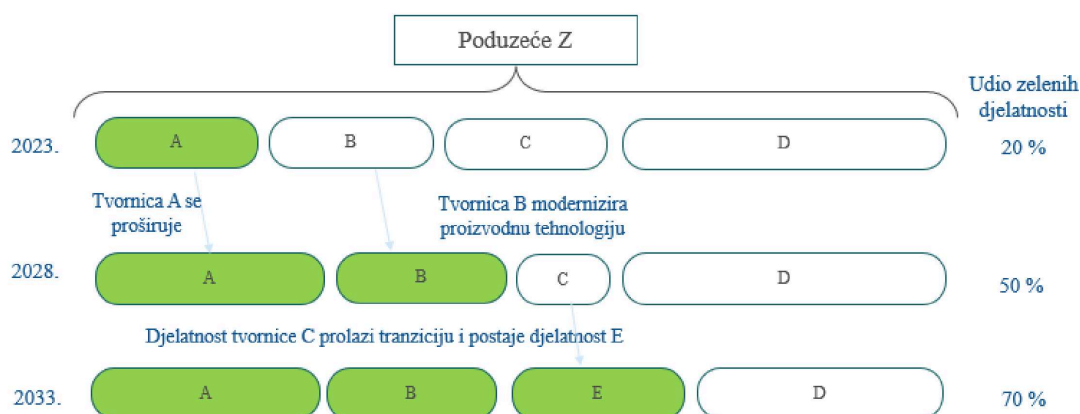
Poduzeće Z

Udio zelenih djelatnosti

2023.
A
B
C
D
20 %

Tvornica A se proširuje

Tvornica B modernizira proizvodnu tehnologiju

2028.
A
B
C
D
50 %

Djelatnost tvornice C prolazi tranziciju i postaje djelatnost E

2033.
A
B
E
D
70 %